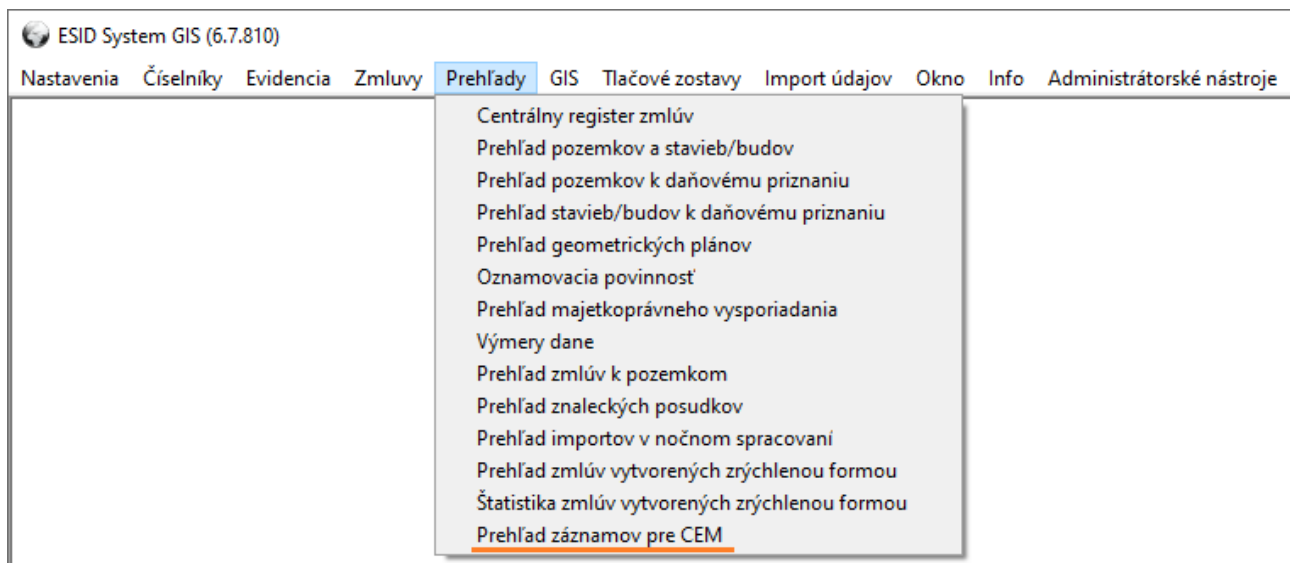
ESID System GIS (6.7.810)

Nastavenia Číselníky Evidencia Zmluvy Prehľady GIS Tlačové zostavy Import údajov Okno Info Administrátorské nástroje

Centrálny register zmlúv
Prehľad pozemkov a stavieb/budov
Prehľad pozemkov k daňovému priznaniu
Prehľad stavieb/budov k daňovému priznaniu
Prehľad geometrických plánov
Oznamovacia povinnosť
Prehľad majetkoprávneho vysporiadania
Výmery dane
Prehľad zmlúv k pozemkom
Prehľad znaleckých posudkov
Prehľad importov v nočnom spracovaní
Prehľad zmlúv vytvorených zrýchlenou formou
Štatistika zmlúv vytvorených zrýchlenou formou
Prehľad záznamov pre CEM